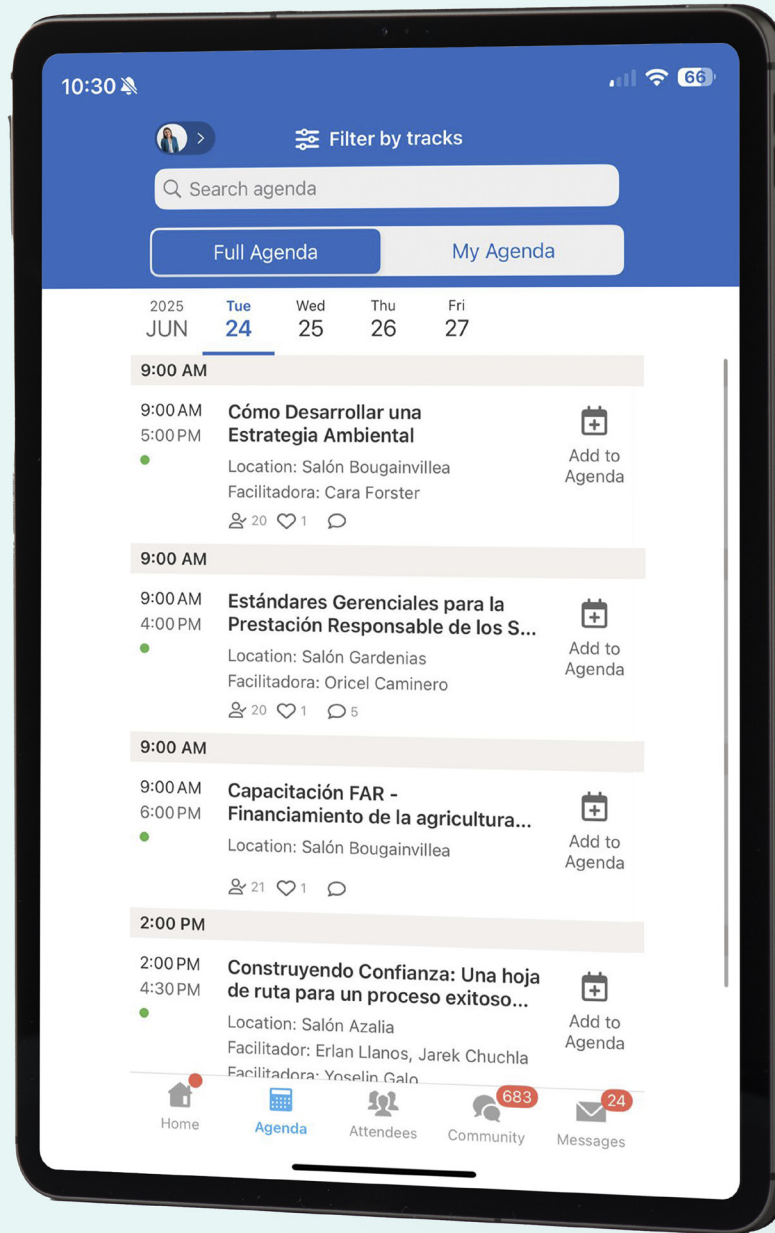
10:30

66

Filter by tracks

Search agenda

Full Agenda

My Agenda

2025 JUN

Tue 24

Wed 25

Thu 26

Fri 27

9:00 AM

9:00 AM
5:00 PM

Cómo Desarrollar una Estrategia Ambiental

Location: Salón Bougainvillea
Facilitadora: Cara Forster

20 1

Add to Agenda

9:00 AM

9:00 AM
4:00 PM

Estándares Gerenciales para la Prestación Responsable de los S...

Location: Salón Gardenias
Facilitadora: Oricel Caminero

20 1 5

Add to Agenda

9:00 AM

9:00 AM
6:00 PM

Capacitación FAR - Financiamiento de la agricultura...

Location: Salón Bougainvillea

21 1

Add to Agenda

2:00 PM

2:00 PM
4:30 PM

Construyendo Confianza: Una hoja de ruta para un proceso exitoso...

Location: Salón Azalia
Facilitador: Erlan Llanos, Jarek Chuchla
Facilitadora: Yoselin Galo

Add to Agenda

Home

Agenda

Attendees

683
Community

24
Messages